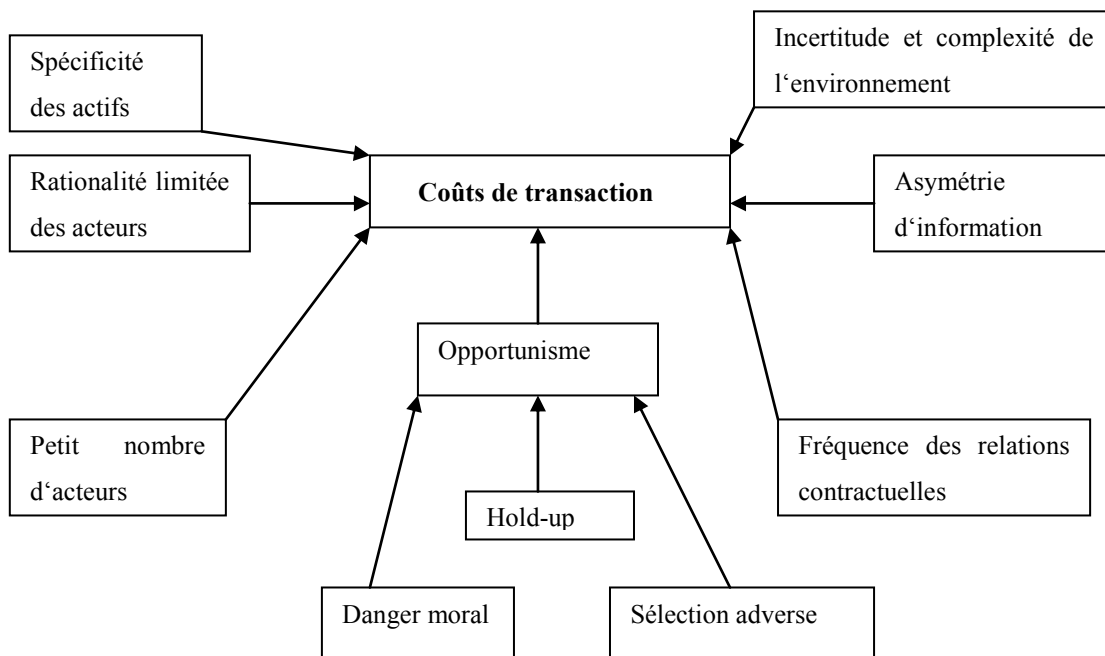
Spécificité des actifs

Incertitude et complexité de l‘environnement

Rationalité limitée des acteurs

**Coûts de transaction**

Asymétrie d‘information

Opportunisme

Petit nombre d‘acteurs

Fréquence des relations contractuelles

Hold-up

Danger moral

Sélection adverse